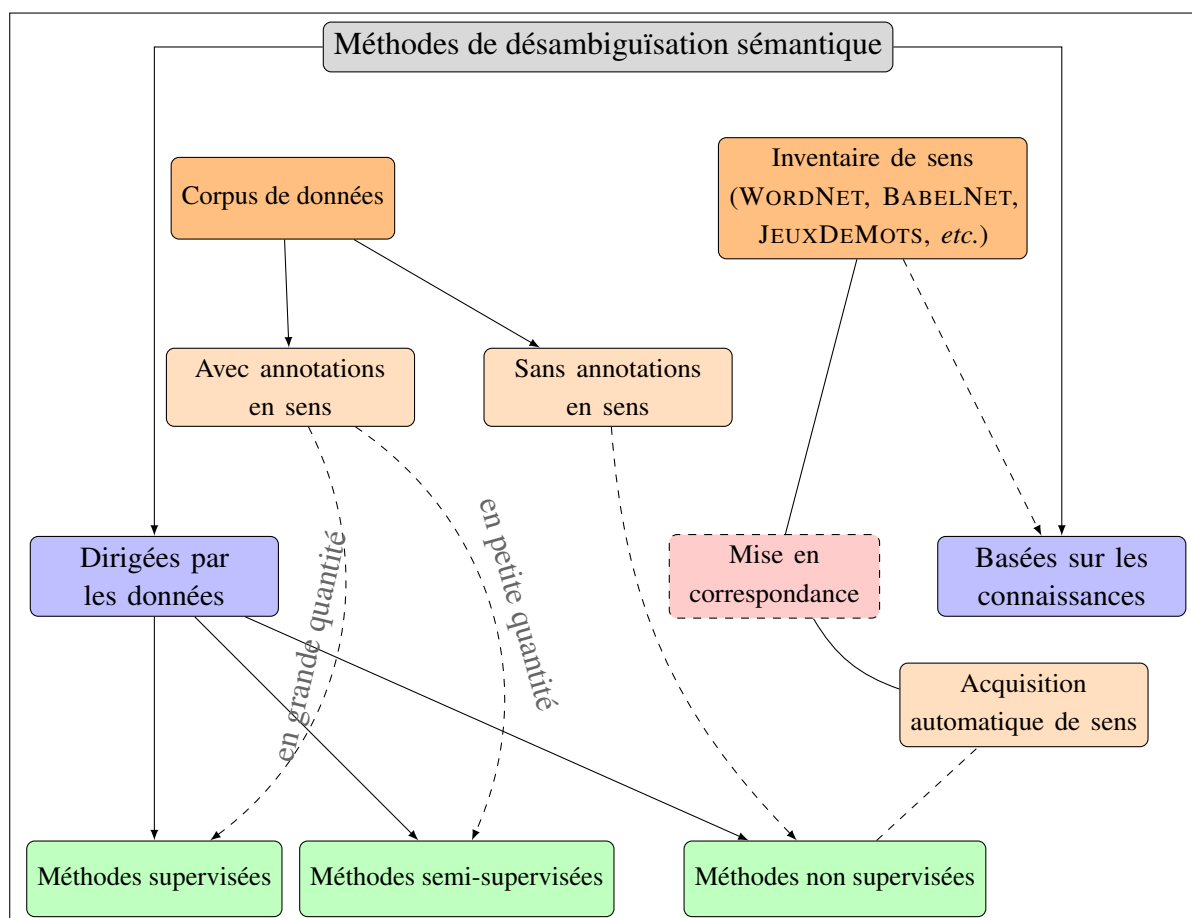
Méthodes de désambiguïsation sémantique

Corpus de données

Inventaire de sens (WORDNET, BABELNET, JEUXDEMOTS, *etc.*)

Avec annotations en sens

Sans annotations en sens

Dirigées par les données

en grande quantité

en petite quantité

Mise en correspondance

Basées sur les connaissances

Acquisition automatique de sens

Méthodes supervisées

Méthodes semi-supervisées

Méthodes non supervisées